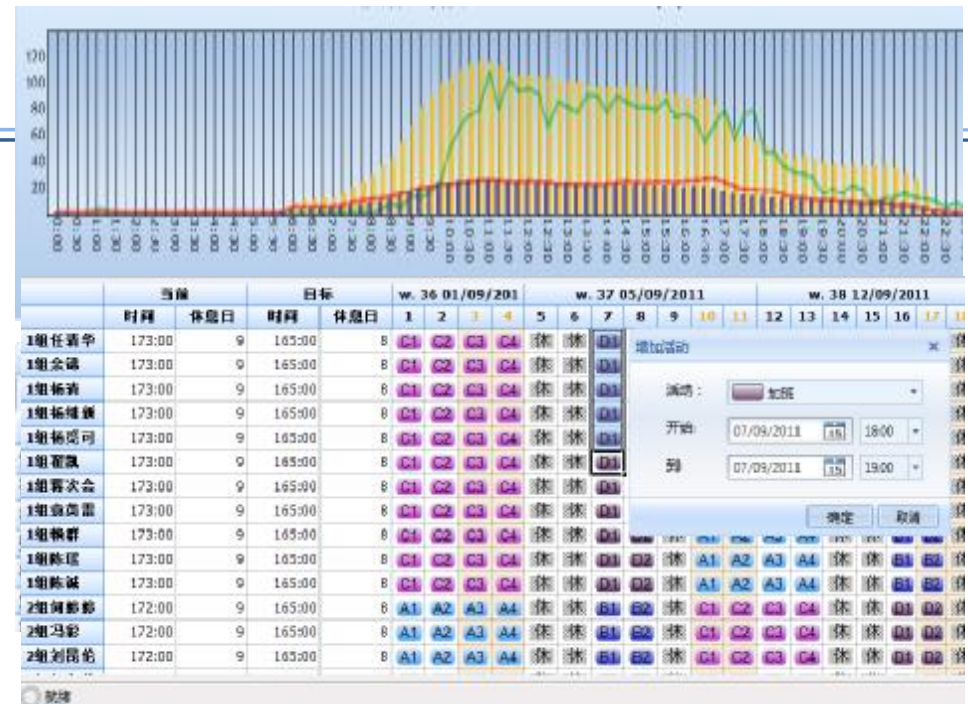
120
100
80
60
40
20

|  | 当前 |  | 目标 |  | w. 36 01/09/201 |  |  |  | w. 37 05/09/2011 |  |  |  |  |  |  | w. 38 12/09/2011 |  |  |  |  |  |
|---|---|---|---|---|---|---|---|---|---|---|---|---|---|---|---|---|---|---|---|---|---|
|  | 时间 | 休息日 | 时间 | 休息日 | 1 | 2 | 3 | 4 | 5 | 6 | 7 | 8 | 9 | 10 | 11 | 12 | 13 | 14 | 15 | 16 | 17 |
| 1组任调华 | 173:00 | 9 | 165:00 | 8 | C1 | C2 | C3 | C4 | 休 | 休 | D1 |  |  |  |  |  |  |  |  |  |  |
| 1组会璐 | 173:00 | 9 | 165:00 | 8 | C1 | C2 | C3 | C4 | 休 | 休 | D1 |  |  |  |  |  |  |  |  |  |  |
| 1组杨莉 | 173:00 | 9 | 165:00 | 8 | C1 | C2 | C3 | C4 | 休 | 休 | D1 |  |  |  |  |  |  |  |  |  |  |
| 1组杨维娜 | 173:00 | 9 | 165:00 | 8 | C1 | C2 | C3 | C4 | 休 | 休 | D1 |  |  |  |  |  |  |  |  |  |  |
| 1组杨昭可 | 173:00 | 9 | 165:00 | 8 | C1 | C2 | C3 | C4 | 休 | 休 | D1 |  |  |  |  |  |  |  |  |  |  |
| 1组翟飘 | 173:00 | 9 | 165:00 | 8 | C1 | C2 | C3 | C4 | 休 | 休 | D1 |  |  |  |  |  |  |  |  |  |  |
| 1组晋次会 | 173:00 | 9 | 165:00 | 8 | C1 | C2 | C3 | C4 | 休 | 休 | D1 |  |  |  |  |  |  |  |  |  |  |
| 1组翁筒霖 | 173:00 | 9 | 165:00 | 8 | C1 | C2 | C3 | C4 | 休 | 休 | D1 |  |  |  |  |  |  |  |  |  |  |
| 1组顾群 | 173:00 | 9 | 165:00 | 8 | C1 | C2 | C3 | C4 | 休 | 休 | D1 |  |  |  |  |  |  |  |  |  |  |
| 1组陈琨 | 173:00 | 9 | 165:00 | 8 | C1 | C2 | C3 | C4 | 休 | 休 | D1 | D2 | 休 | A1 | A2 | A3 | A4 | 休 | 休 | B1 | B2 |
| 1组陈诚 | 173:00 | 9 | 165:00 | 8 | C1 | C2 | C3 | C4 | 休 | 休 | D1 | D2 | 休 | A1 | A2 | A3 | A4 | 休 | 休 | B1 | B2 |
| 2组何彭彭 | 172:00 | 9 | 165:00 | 8 | A1 | A2 | A3 | A4 | 休 | 休 | B1 | B2 | 休 | C1 | C2 | C3 | C4 | 休 | 休 | D1 | D2 |
| 2组马彩 | 172:00 | 9 | 165:00 | 8 | A1 | A2 | A3 | A4 | 休 | 休 | B1 | B2 | 休 | C1 | C2 | C3 | C4 | 休 | 休 | D1 | D2 |
| 2组刘昆伦 | 172:00 | 9 | 165:00 | 8 | A1 | A2 | A3 | A4 | 休 | 休 | B1 | B2 | 休 | C1 | C2 | C3 | C4 | 休 | 休 | D1 | D2 |

增加活动
活动: 加班
开始: 07/09/2011 15 18:00
到: 07/09/2011 15 19:00
确定 取消

就绪